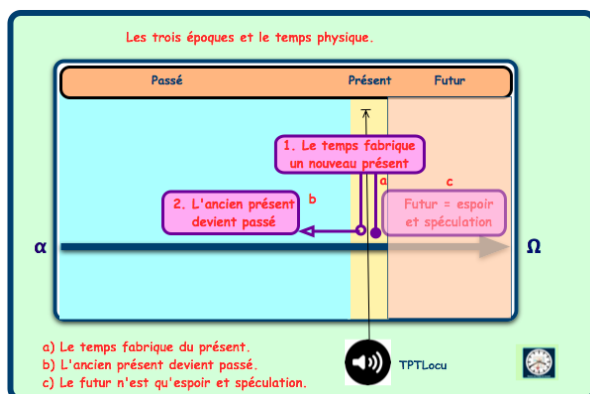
Les trois époques et le temps physique.

Passé

Présent

Futur

1. Le temps fabrique un nouveau présent

a

b

c

2. L'ancien présent devient passé

Futur = espoir et spéculation

α

Ω

TPTLocu

a) Le temps fabrique du présent.
b) L'ancien présent devient passé.
c) Le futur n'est qu'espoir et spéculation.